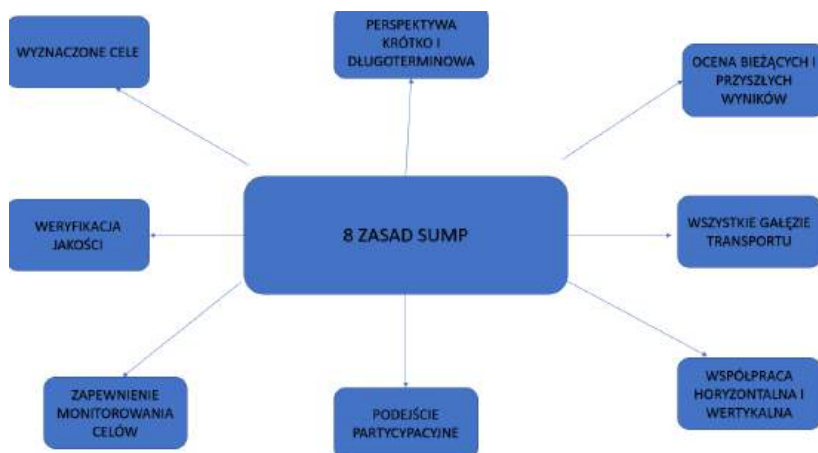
8 ZASAD SUMP

WYZNACZONE CELE

PERSPEKTYWA KRÓTKO I DŁUGOTERMINOWA

OCENA BIEŻĄCYCH I PRZYSZŁYCH WYNIKÓW

WERYFIKACJA JAKOŚCI

WSZYSTKIE GAŁĘZIE TRANSPORTU

ZAPEWNIENIE MONITOROWANIA CELÓW

PODEJŚCIE PARTYCYPACYJNE

WSPÓŁPRACA HORYZONTALNA I WERTYKALNA